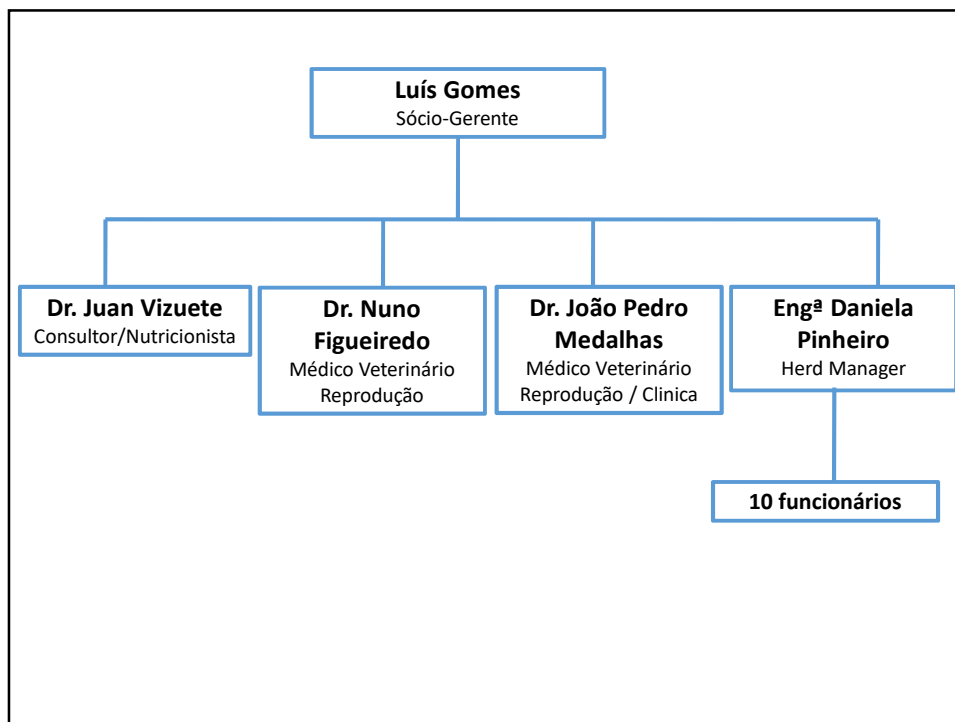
**Luís Gomes**
Sócio-Gerente

**Dr. Juan Vizuete**
Consultor/Nutricionista

**Dr. Nuno Figueiredo**
Médico Veterinário
Reprodução

**Dr. João Pedro Medalhas**
Médico Veterinário
Reprodução / Clinica

**Engª Daniela Pinheiro**
Herd Manager

**10 funcionários**